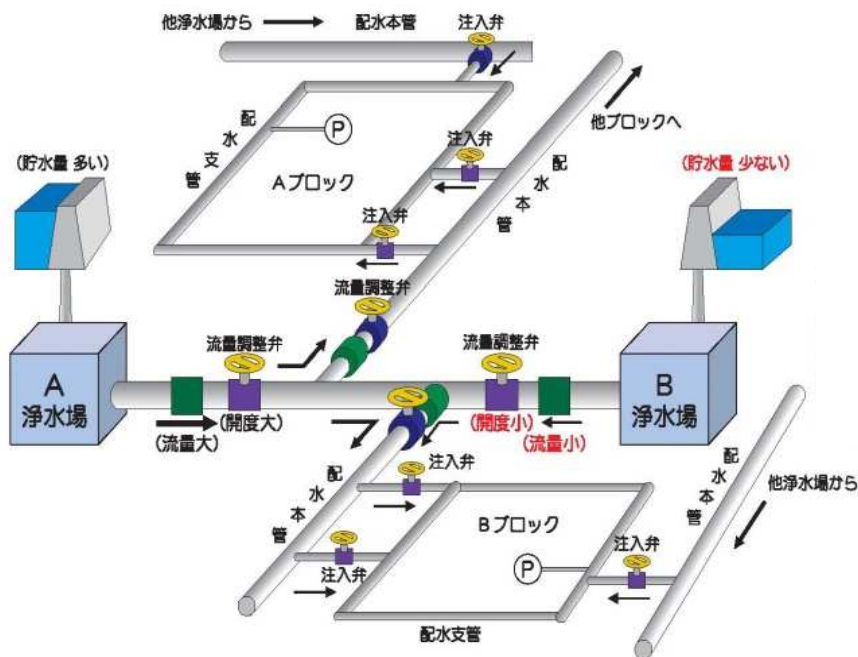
他浄水場から 配水本管

注入弁

他ブロックへ

配
水
支
管

P

注入弁

Aブロック

配
水
本
管

(貯水量 多い)

(貯水量 少ない)

注入弁

流量調整弁

流量調整弁

流量調整弁

A
浄水場

B
浄水場

(開度大)

(流量大)

(開度小)

(流量小)

配
水
本
管

注入弁

配
水
本
管

他浄水場から

Bブロック

注入弁

P

注入弁

配水支管